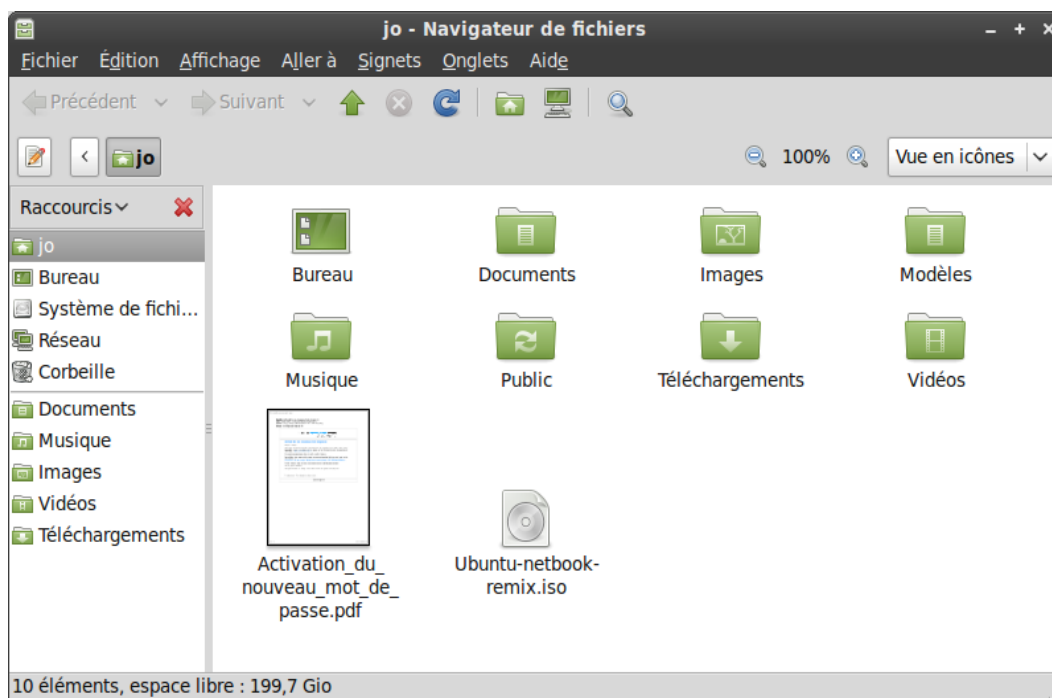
jo - Navigateur de fichiers

Fichier Édition Affichage Aller à Signets Onglets Aide

Précédent Suivant

jo

100% Vue en icônes

Raccourcis

jo
Bureau
Système de fichi...
Réseau
Corbeille
Documents
Musique
Images
Vidéos
Téléchargements

Bureau
Documents
Images
Modèles
Musique
Public
Téléchargements
Vidéos
Activation_du_nouveau_mot_de_passe.pdf
Ubuntu-netbook-remix.iso

10 éléments, espace libre : 199,7 Gio